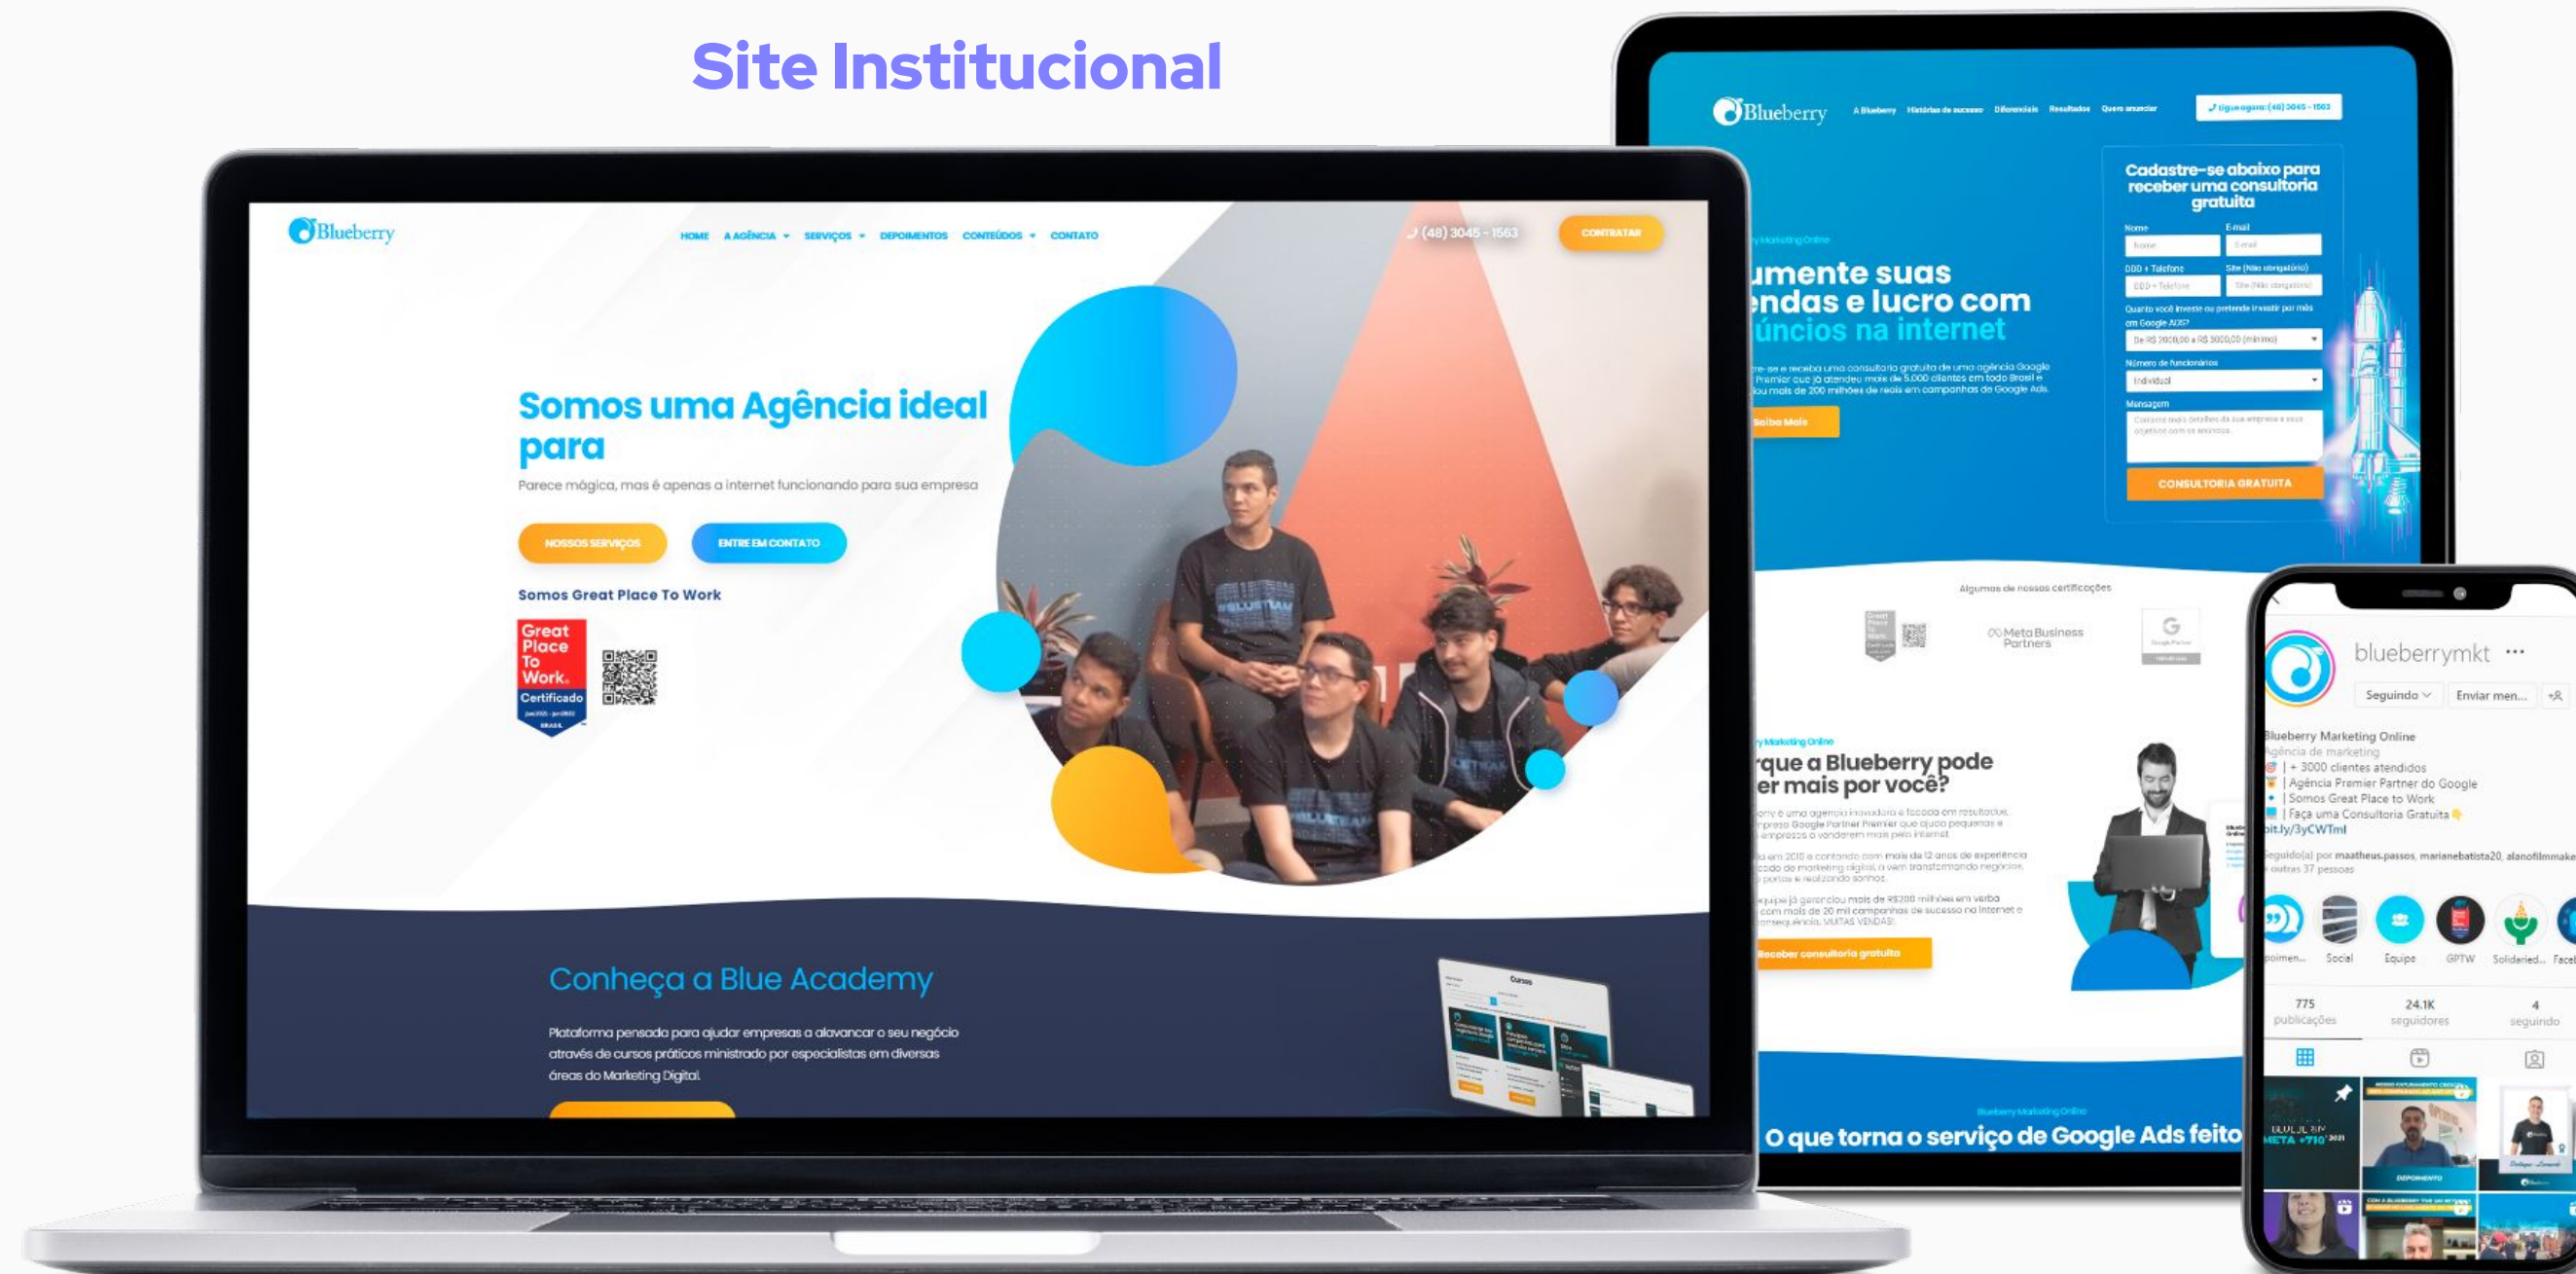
Site Institucional

Blueberry

HOME A AGÊNCIA SERVIÇOS DEPOIMENTOS CONTEÚDOS CONTATO

(48) 3045 - 1563 CONTRATAR

Somos uma Agência ideal para

Parece mágica, mas é apenas a internet funcionando para sua empresa

NOSSOS SERVIÇOS ENTRE EM CONTATO

Somos Great Place To Work

Great Place To Work. Certificado

Conheça a Blue Academy

Plataforma pensada para ajudar empresas a alavancar o seu negócio através de cursos práticos ministrado por especialistas em diversas áreas do Marketing Digital.

Blueberry A Blueberry Histórias de sucesso Diferenciais Resultados Quero anunciar

Ligue agora: (48) 3045 - 1563

Cadastre-se abaixo para receber uma consultoria gratuita

Nome E-mail
DDD + Telefone Site (Não obrigatório)
Quanto você investe ou pretende investir por mês em Google ADS?
De R$ 2000,00 a R$ 3000,00 (mínimo)
Número de funcionários
Individual
Mensagem
CONSULTORIA GRATUITA

umente suas endas e lucro com úncios na internet

Saiba Mais

Algumas de nossas certificações

Meta Business Partners

rque a Blueberry pode er mais por você?

Receber consultoria gratuita

O que torna o serviço de Google Ads feito

blueberrymkt

Seguindo Enviar men...

Blueberry Marketing Online
Agência de marketing
| + 3000 clientes atendidos
| Agência Premier Partner do Google
| Somos Great Place to Work
| Faça uma Consultoria Gratuita
bit.ly/3yCWTml

Seguido(a) por maatheus.passos, marianebatista20, alanofilmmake outras 37 pessoas

poimen... Social Equipe GPTW Solidaried... Face

775 publicações 24.1K seguidores 4 seguindo